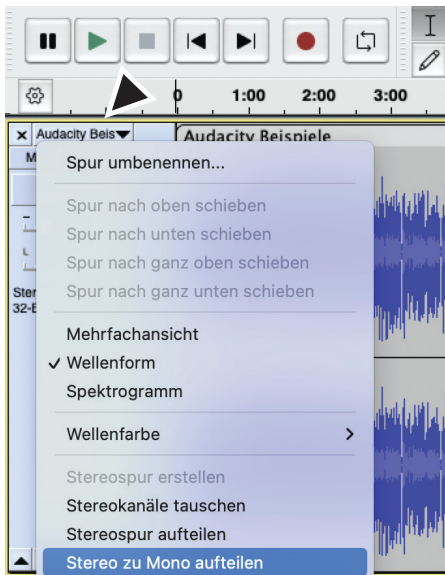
0
1:00
2:00
3:00

×
Audacity Beis▾
Audacity Beispiele
M
-
L
Ster
32-E

Spur umbenennen...
Spur nach oben schieben
Spur nach unten schieben
Spur nach ganz oben schieben
Spur nach ganz unten schieben

Mehrfachansicht
✓ Wellenform
Spektrogramm

Wellenfarbe >

Stereospur erstellen
Stereokanäle tauschen
Stereospur aufteilen
Stereo zu Mono aufteilen